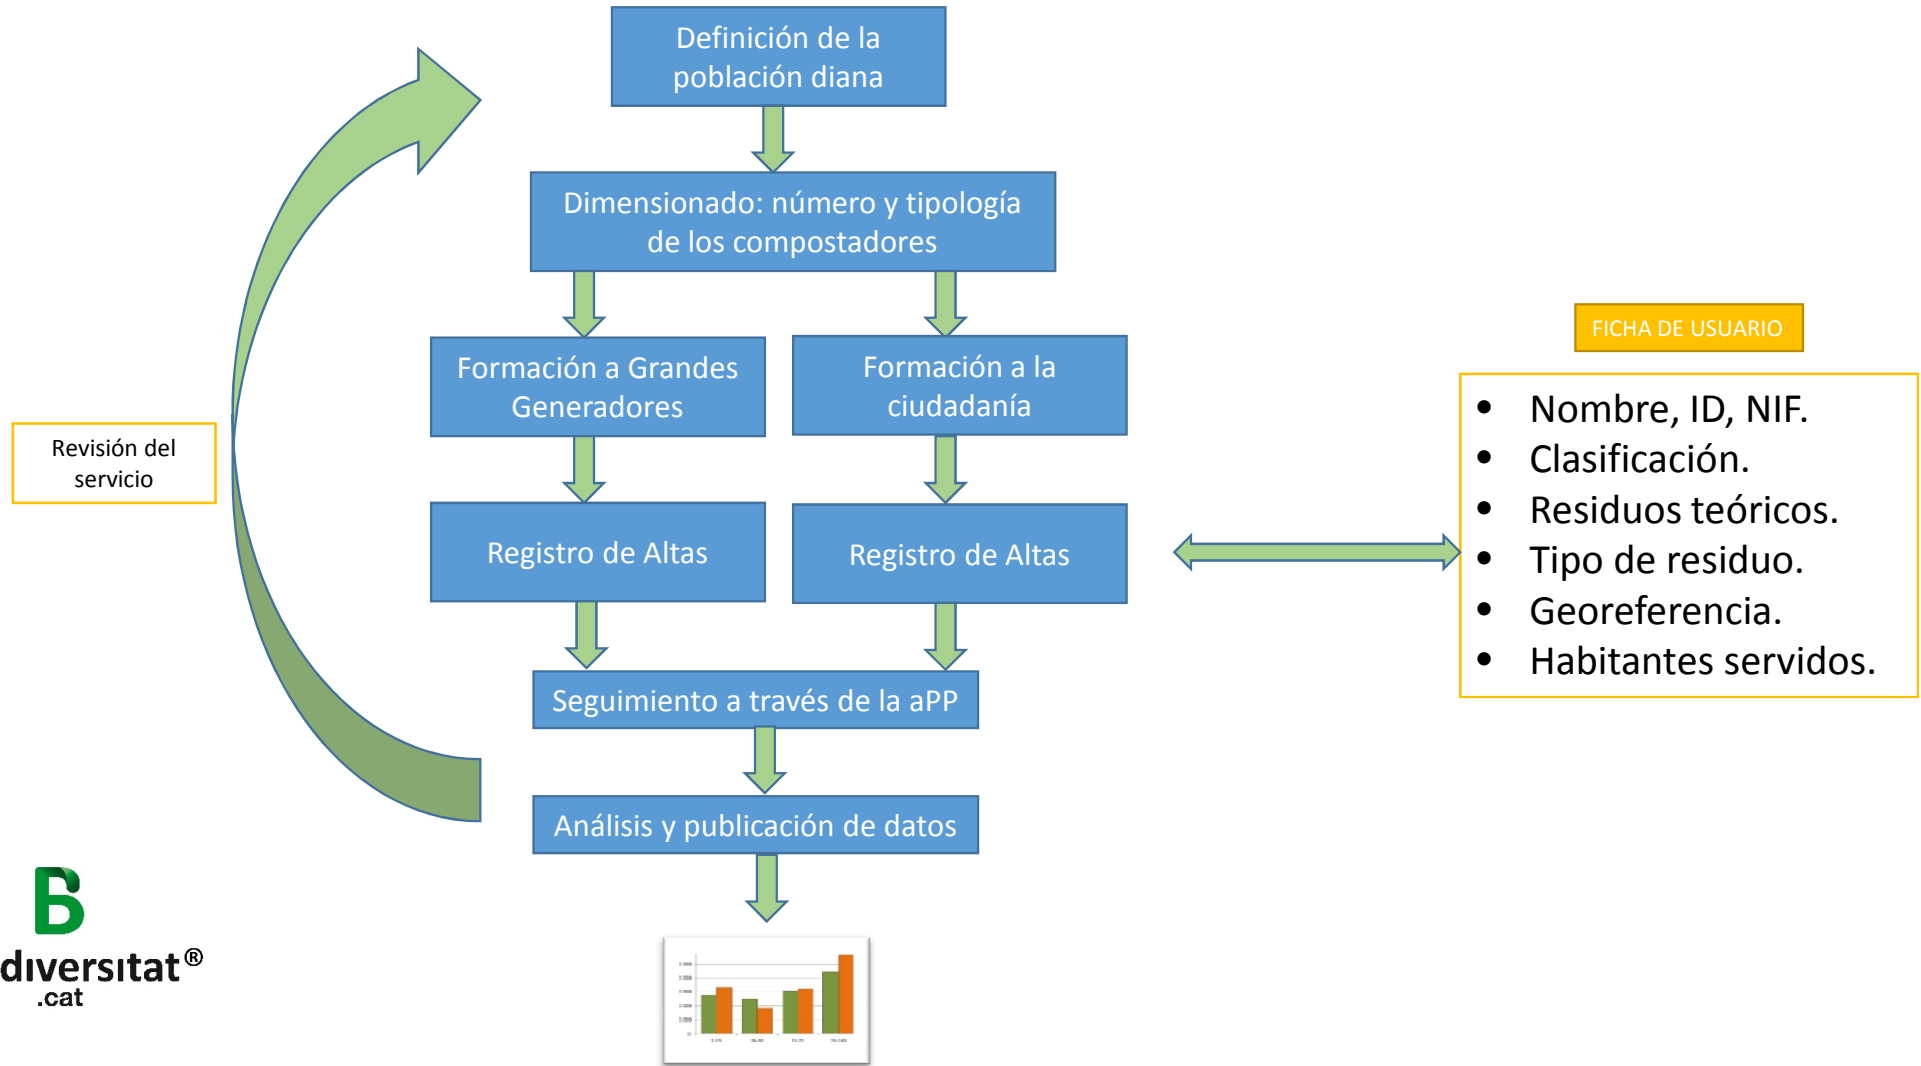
Definición de la población diana

Dimensionado: número y tipología de los compostadores

Formación a Grandes Generadores

Formación a la ciudadanía

Registro de Altas

Registro de Altas

Seguimiento a través de la aPP

Análisis y publicación de datos

Revisión del servicio

FICHA DE USUARIO

- Nombre, ID, NIF.
- Clasificación.
- Residuos teóricos.
- Tipo de residuo.
- Georeferencia.
- Habitantes servidos.

diversitat®
.cat